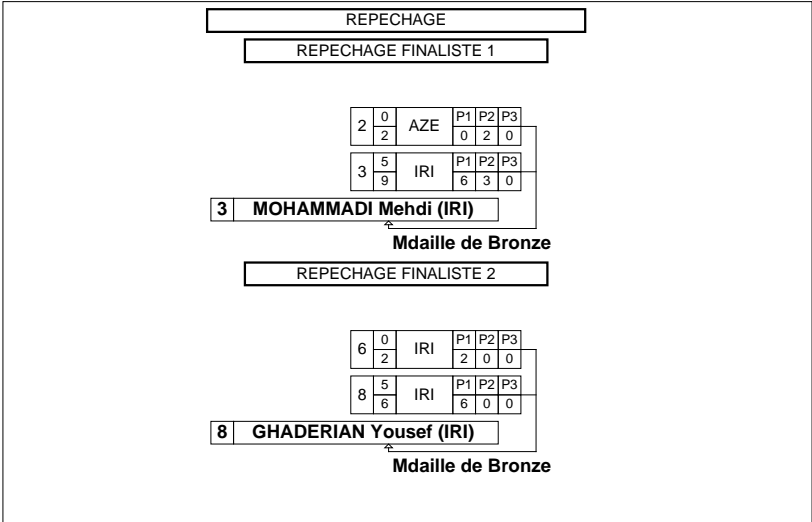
REPECHAGE

REPECHAGE FINALISTE 1

| 2 | 0 / 2 | AZE | P1 | P2 | P3 |
|---|---|---|---|---|---|
| | | | 0 | 2 | 0 |

| 3 | 5 / 9 | IRI | P1 | P2 | P3 |
|---|---|---|---|---|---|
| | | | 6 | 3 | 0 |

3 MOHAMMADI Mehdi (IRI)

Mdaille de Bronze

REPECHAGE FINALISTE 2

| 6 | 0 / 2 | IRI | P1 | P2 | P3 |
|---|---|---|---|---|---|
| | | | 2 | 0 | 0 |

| 8 | 5 / 6 | IRI | P1 | P2 | P3 |
|---|---|---|---|---|---|
| | | | 6 | 0 | 0 |

8 GHADERIAN Yousef (IRI)

Mdaille de Bronze